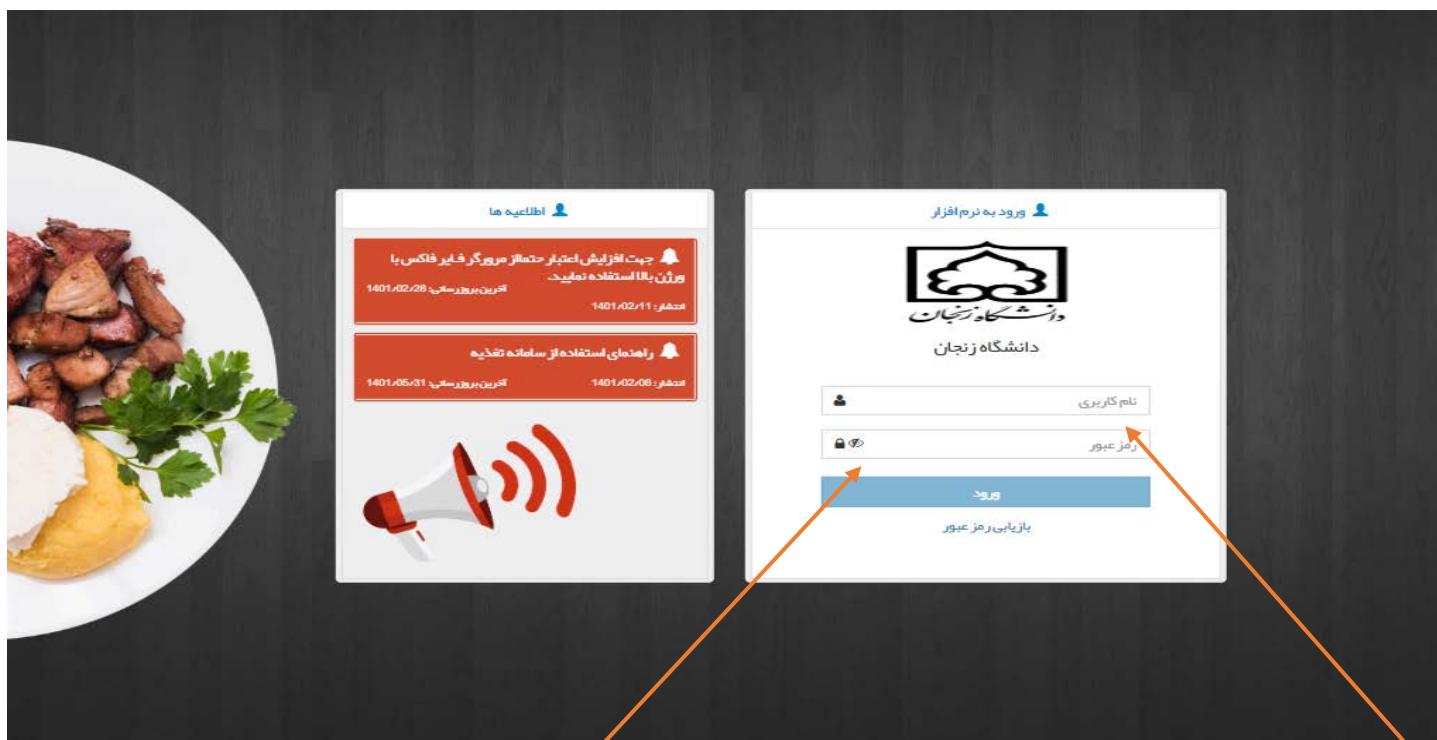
اطلاعیه ها

جهت افزایش اعتبار حتماازمرورگر فایر فاکس با ورژن بالا استفاده نمایید.
آخرین بروزرسانی: 1401/02/28
انتشار: 1401/02/11

راهنمای استفاده از سامانه تغذیه
آخرین بروزرسانی: 1401/05/31
انتشار: 1401/02/06

ورود به نرم افزار

دانشگاه زنجان

دانشگاه زنجان

نام کاربری

رمز عبور

ورود

بازیابی رمز عبور